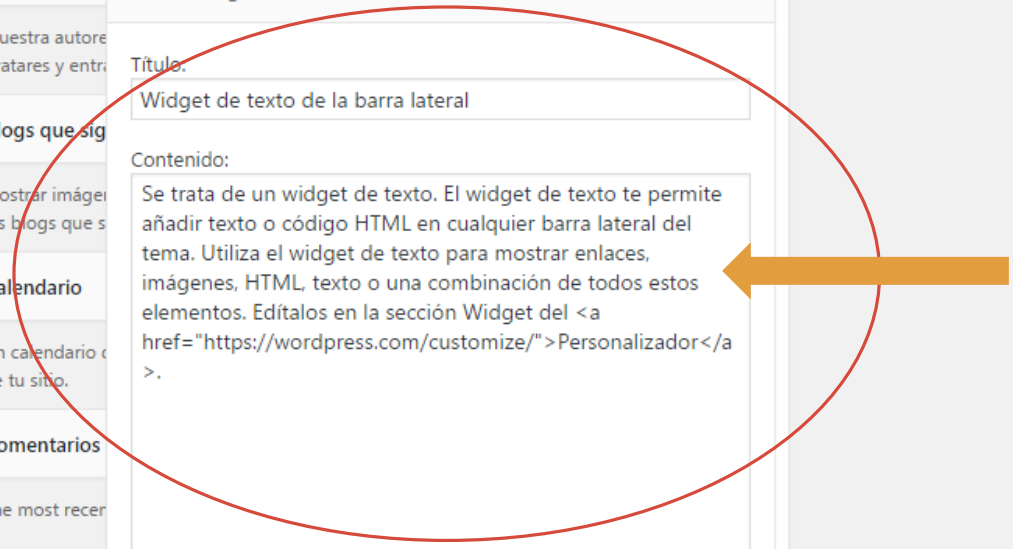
uestra autore
atares y entra

logs que sig

ostrar imáge
s blogs que s

alendario

n calendario d
e tu sitio.

omentarios

he most recen

Título:

Widget de texto de la barra lateral

Contenido:

Se trata de un widget de texto. El widget de texto te permite añadir texto o código HTML en cualquier barra lateral del tema. Utiliza el widget de texto para mostrar enlaces, imágenes, HTML, texto o una combinación de todos estos elementos. Edítalos en la sección Widget del <a href="https://wordpress.com/customize/">Personalizador</a>.